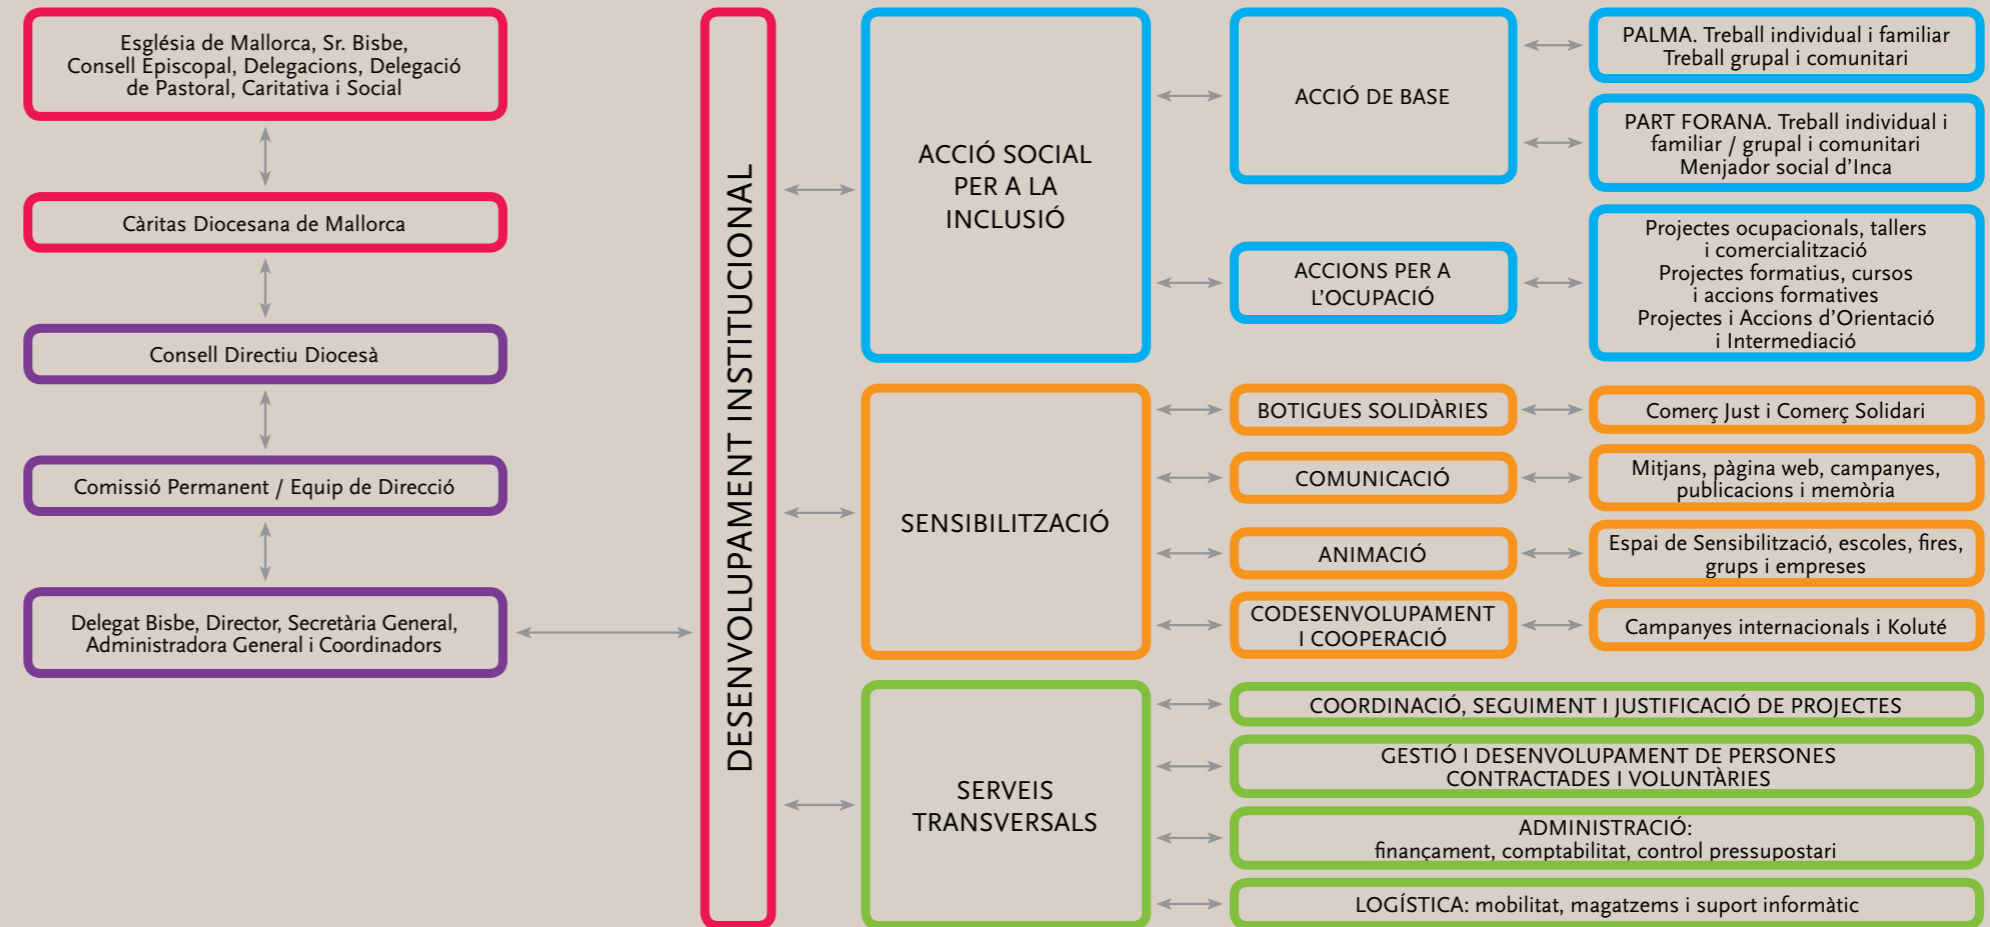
Església de Mallorca, Sr. Bisbe, Consell Episcopal, Delegacions, Delegació de Pastoral, Caritativa i Social

Càritas Diocesana de Mallorca

Consell Directiu Diocesà

Comissió Permanent / Equip de Direcció

Delegat Bisbe, Director, Secretària General, Administradora General i Coordinadors

DESENVOLUPAMENT INSTITUCIONAL

ACCIÓ SOCIAL PER A LA INCLUSIÓ

ACCIÓ DE BASE

PALMA. Treball individual i familiar Treball grupal i comunitari

PART FORANA. Treball individual i familiar / grupal i comunitari Menjador social d'Inca

ACCIONS PER A L'OCUPACIÓ

Projectes ocupacionals, tallers i comercialització Projectes formatius, cursos i accions formatives Projectes i Accions d'Orientació i Intermediació

SENSIBILITZACIÓ

BOTIGUES SOLIDÀRIES

Comerç Just i Comerç Solidari

COMUNICACIÓ

Mitjans, pàgina web, campanyes, publicacions i memòria

ANIMACIÓ

Espai de Sensibilització, escoles, fires, grups i empreses

CODESENVOLUPAMENT I COOPERACIÓ

Campanyes internacionals i Koluté

SERVEIS TRANSVERSALS

COORDINACIÓ, SEGUIMENT I JUSTIFICACIÓ DE PROJECTES

GESTIÓ I DESENVOLUPAMENT DE PERSONES CONTRACTADES I VOLUNTÀRIES

ADMINISTRACIÓ: finançament, comptabilitat, control pressupostari

LOGÍSTICA: mobilitat, magatzems i suport informàtic